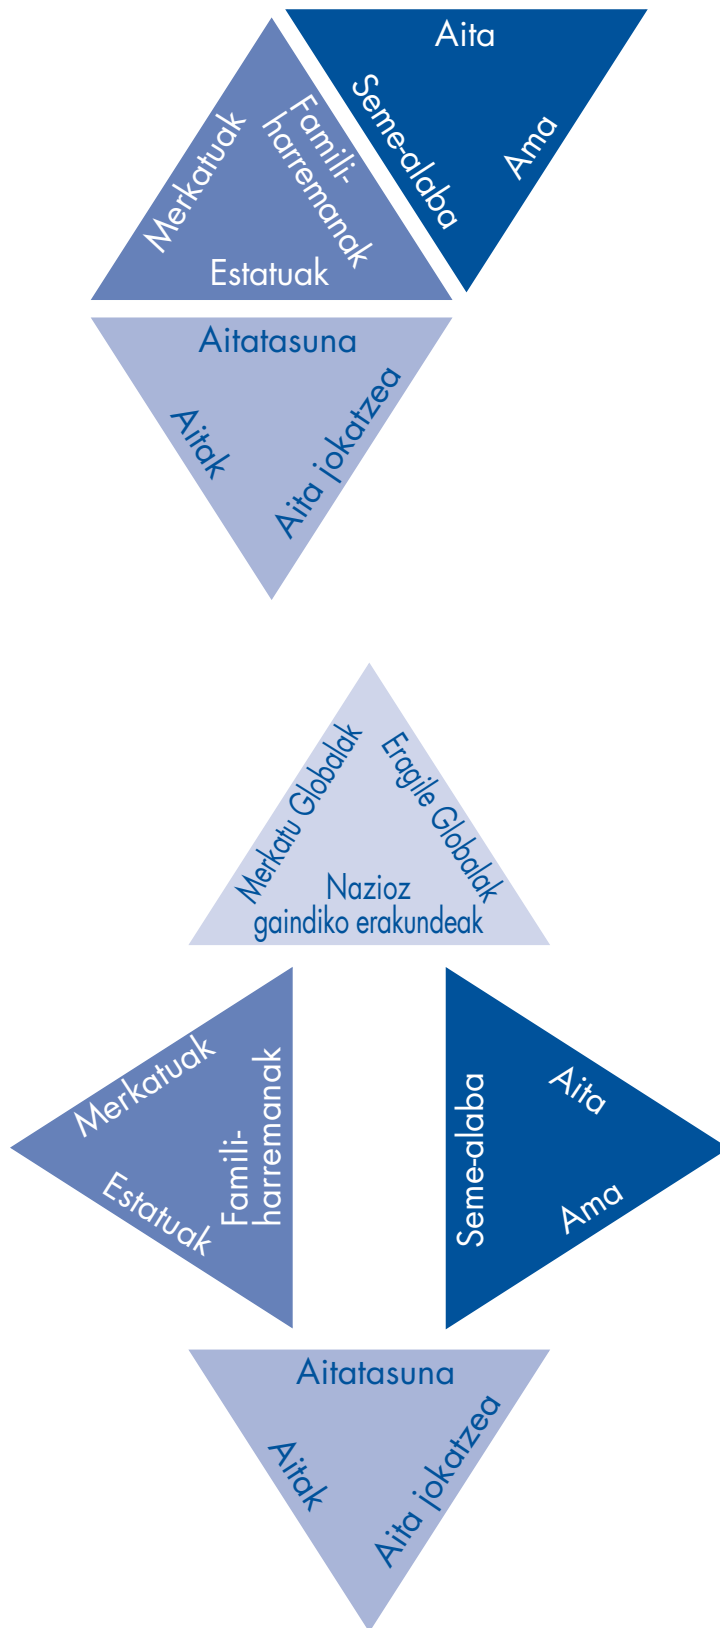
Aita
Seme-alaba
Ama
Merkatuak
Famili-harremanak
Estatuak
Aitatasuna
Aitak
Aita jokatzea

Merkatu Globalak
Eragile Globalak
Nazioz gaindiko erakundeak
Merkatuak
Estatuak
Famili-harremanak
Seme-alaba
Aita
Ama
Aitatasuna
Aitak
Aita jokatzea